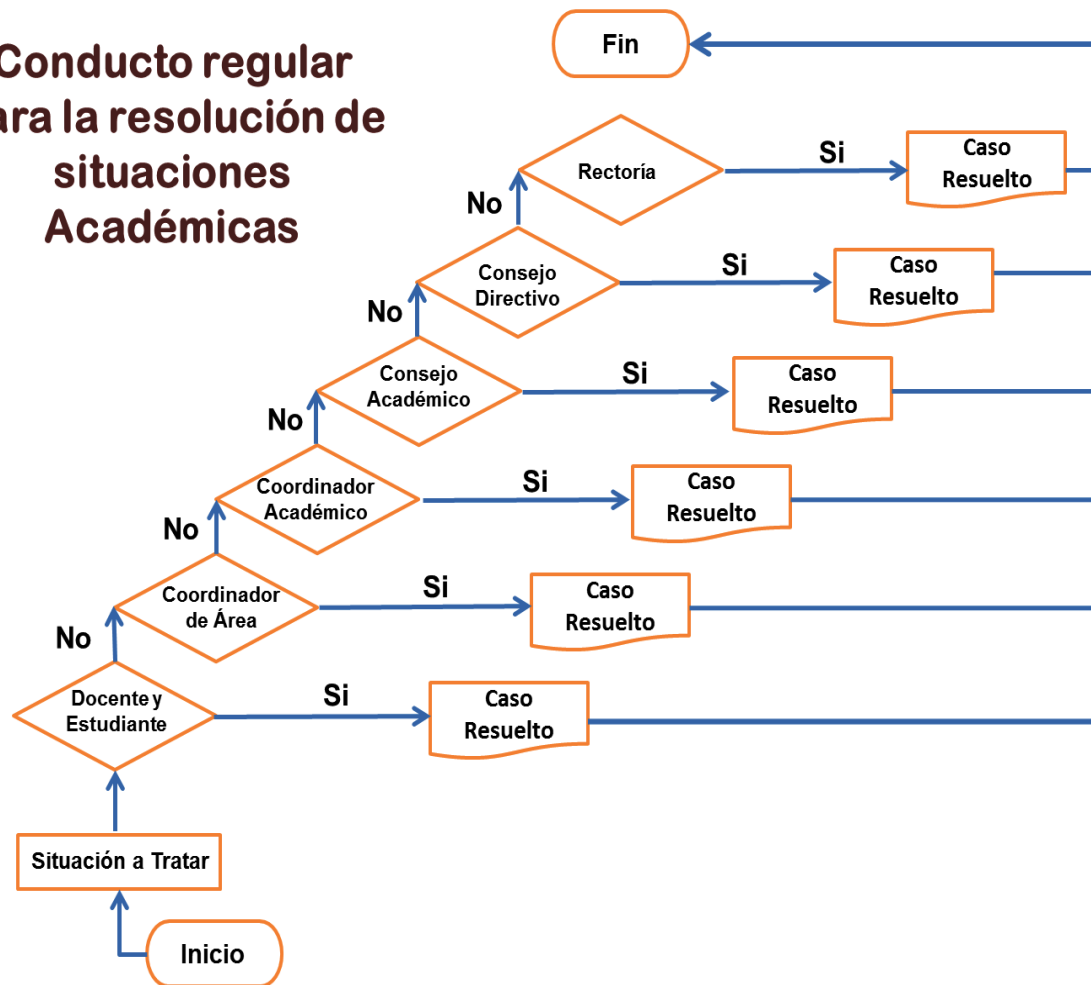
Conducto regular
ara la resolución de
situaciones
Académicas

Fin

Rectoría

Si

Caso Resuelto

No

Consejo Directivo

Si

Caso Resuelto

No

Consejo Académico

Si

Caso Resuelto

No

Coordinador Académico

Si

Caso Resuelto

No

Coordinador de Área

Si

Caso Resuelto

No

Docente y Estudiante

Si

Caso Resuelto

Situación a Tratar

Inicio